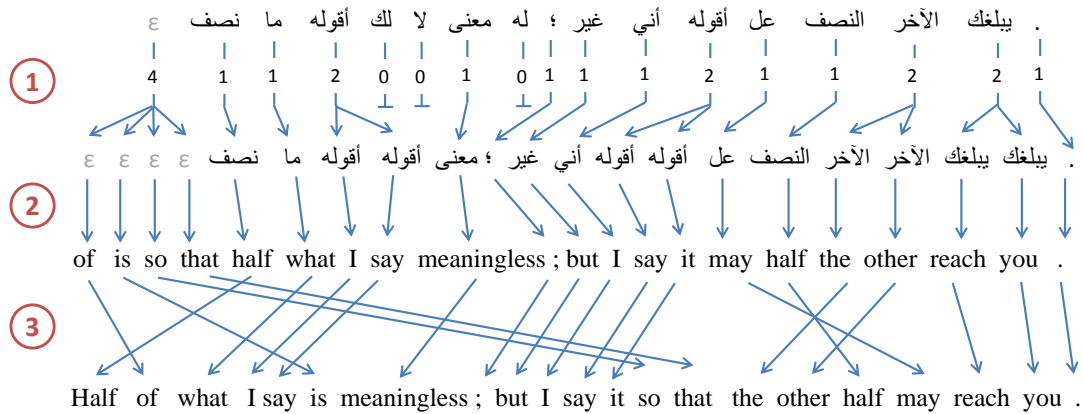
ε نصف ما أقوله لك لا معنى له ؛ غير أني أقوله عل النصف الآخر يبلغك .

4 1 1 2 0 0 1 0 1 1 1 2 1 1 2 2 1

ε ε ε ε نصف ما أقوله أقوله معنى أقوله ؛ غير أني أقوله أقوله عل النصف الآخر الآخر يبلغك يبلغك .

of is so that half what I say meaningless ; but I say it may half the other reach you .

Half of what I say is meaningless ; but I say it so that the other half may reach you .

1
2
3